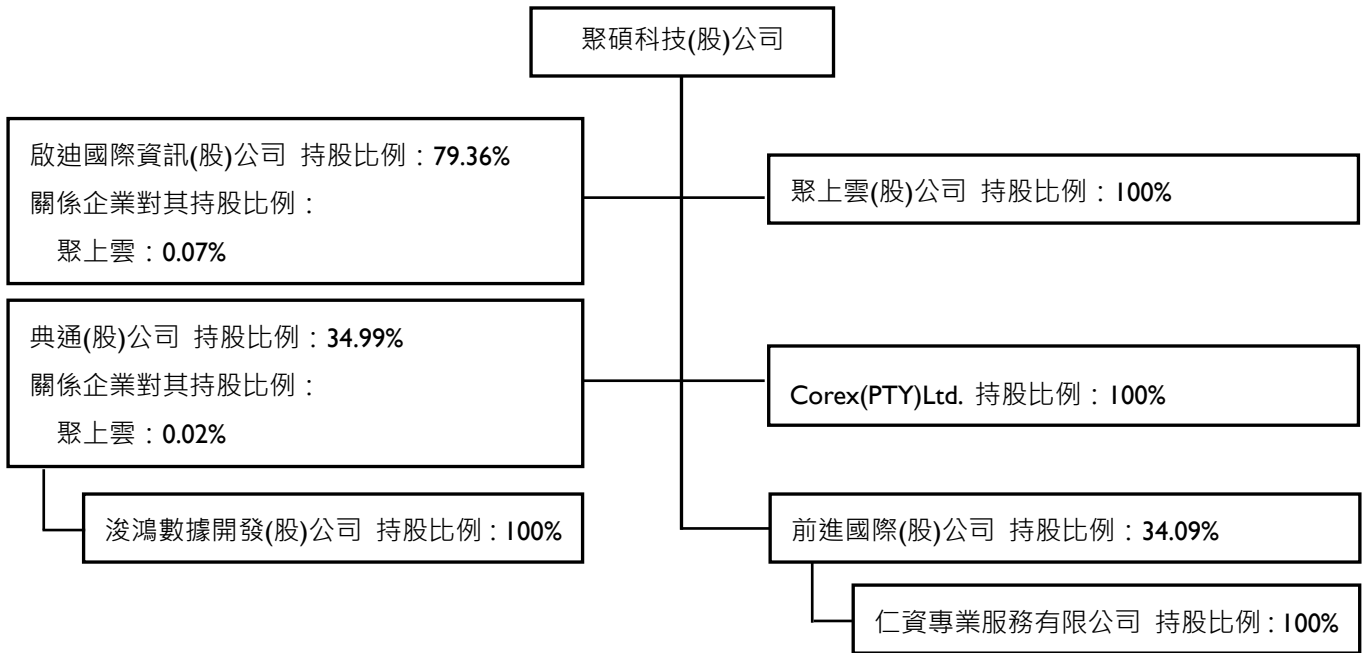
聚碩科技(股)公司

啟迪國際資訊(股)公司 持股比例：79.36%
關係企業對其持股比例：
聚上雲：0.07%

典通(股)公司 持股比例：34.99%
關係企業對其持股比例：
聚上雲：0.02%

浚鴻數據開發(股)公司 持股比例：100%

聚上雲(股)公司 持股比例：100%

Corex(PTY)Ltd. 持股比例：100%

前進國際(股)公司 持股比例：34.09%

仁資專業服務有限公司 持股比例：100%